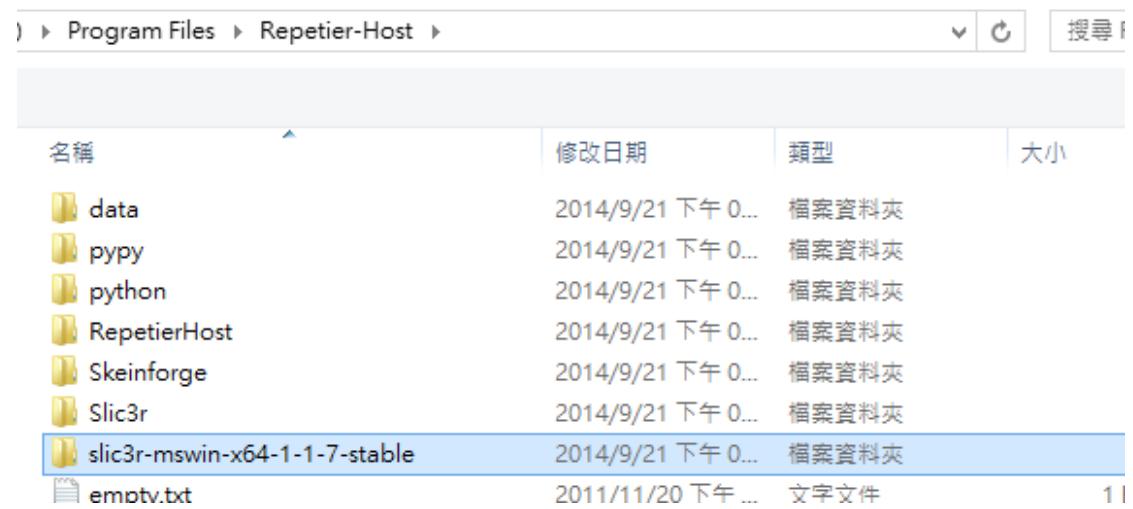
) ▸ Program Files ▸ Repetier-Host ▸

搜尋 R

| 名稱 | 修改日期 | 類型 | 大小 |
|---|---|---|---|
| data | 2014/9/21 下午 0... | 檔案資料夾 | |
| pypy | 2014/9/21 下午 0... | 檔案資料夾 | |
| python | 2014/9/21 下午 0... | 檔案資料夾 | |
| RepetierHost | 2014/9/21 下午 0... | 檔案資料夾 | |
| Skeinforge | 2014/9/21 下午 0... | 檔案資料夾 | |
| Slic3r | 2014/9/21 下午 0... | 檔案資料夾 | |
| slic3r-mswin-x64-1-1-7-stable | 2014/9/21 下午 0... | 檔案資料夾 | |
| empty.txt | 2011/11/20 下午 ... | 文字文件 | 1 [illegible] |